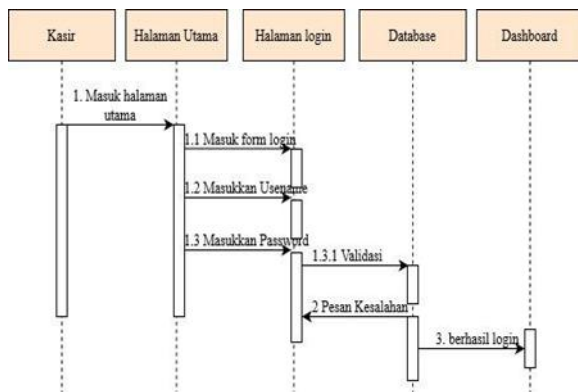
Kasir

Halaman Utama

Halaman login

Database

Dashboard

1. Masuk halaman utama

1.1 Masuk form login

1.2 Masukkan Usename

1.3 Masukkan Password

1.3.1 Validasi

2 Pesan Kesalahan

3. berhasil login